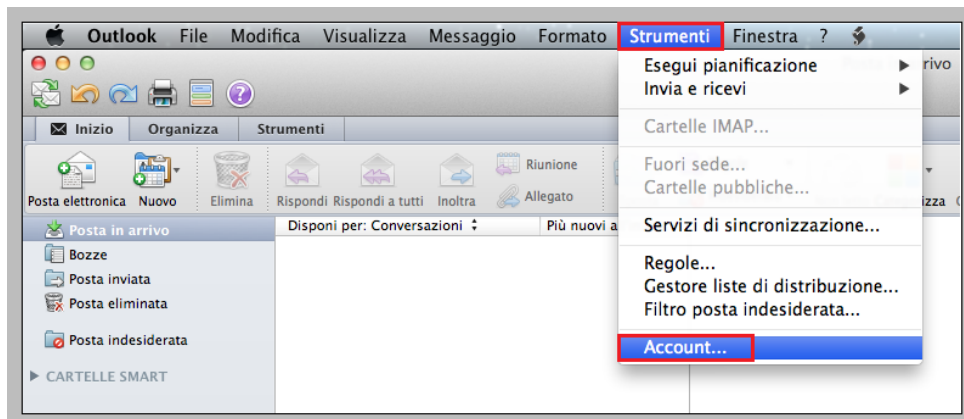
Outlook File Modifica Visualizza Messaggio Formato Strumenti Finestra ?

Inizio Organizza Strumenti

Posta elettronica Nuovo Elimina Rispondi Rispondi a tutti Inoltra Riunione Allegato

Posta in arrivo
Bozze
Posta inviata
Posta eliminata
Posta indesiderata
CARTELLE SMART

Disponi per: Conversazioni Più nuovi a

Esegui pianificazione
Invia e ricevi
Cartelle IMAP...
Fuori sede...
Cartelle pubbliche...
Servizi di sincronizzazione...
Regole...
Gestore liste di distribuzione...
Filtro posta indesiderata...
Account...

rivo
zza